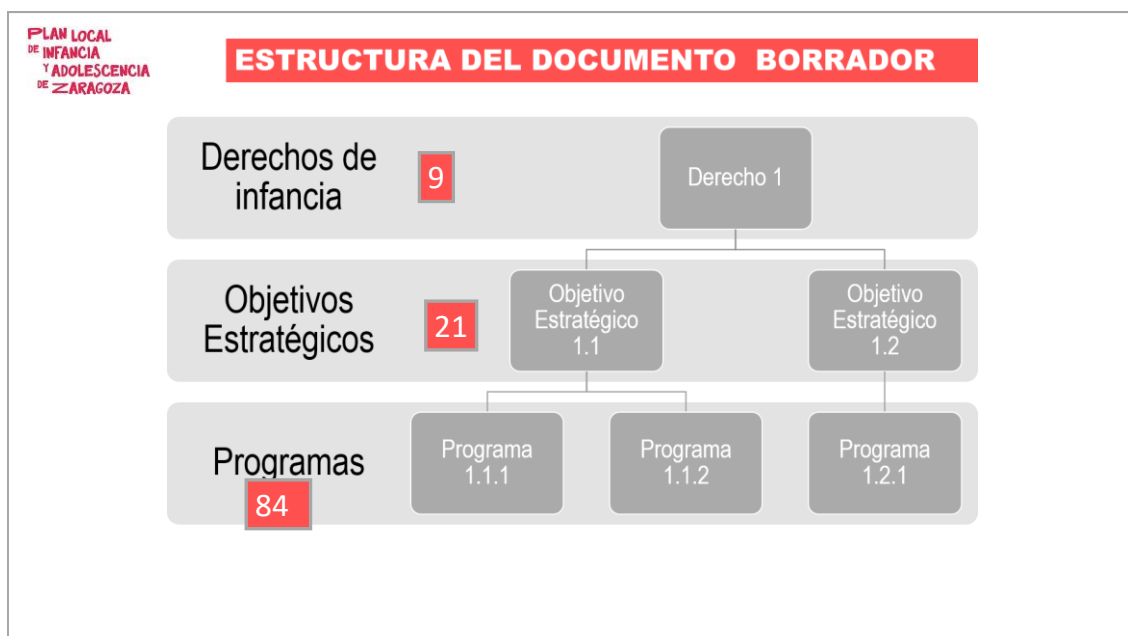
PLAN LOCAL DE INFANCIA Y ADOLESCENCIA DE ZARAGOZA

ESTRUCTURA DEL DOCUMENTO BORRADOR

Derechos de infancia

9

Derecho 1

Objetivos Estratégicos

21

Objetivo Estratégico 1.1

Objetivo Estratégico 1.2

Programas

84

Programa 1.1.1

Programa 1.1.2

Programa 1.2.1